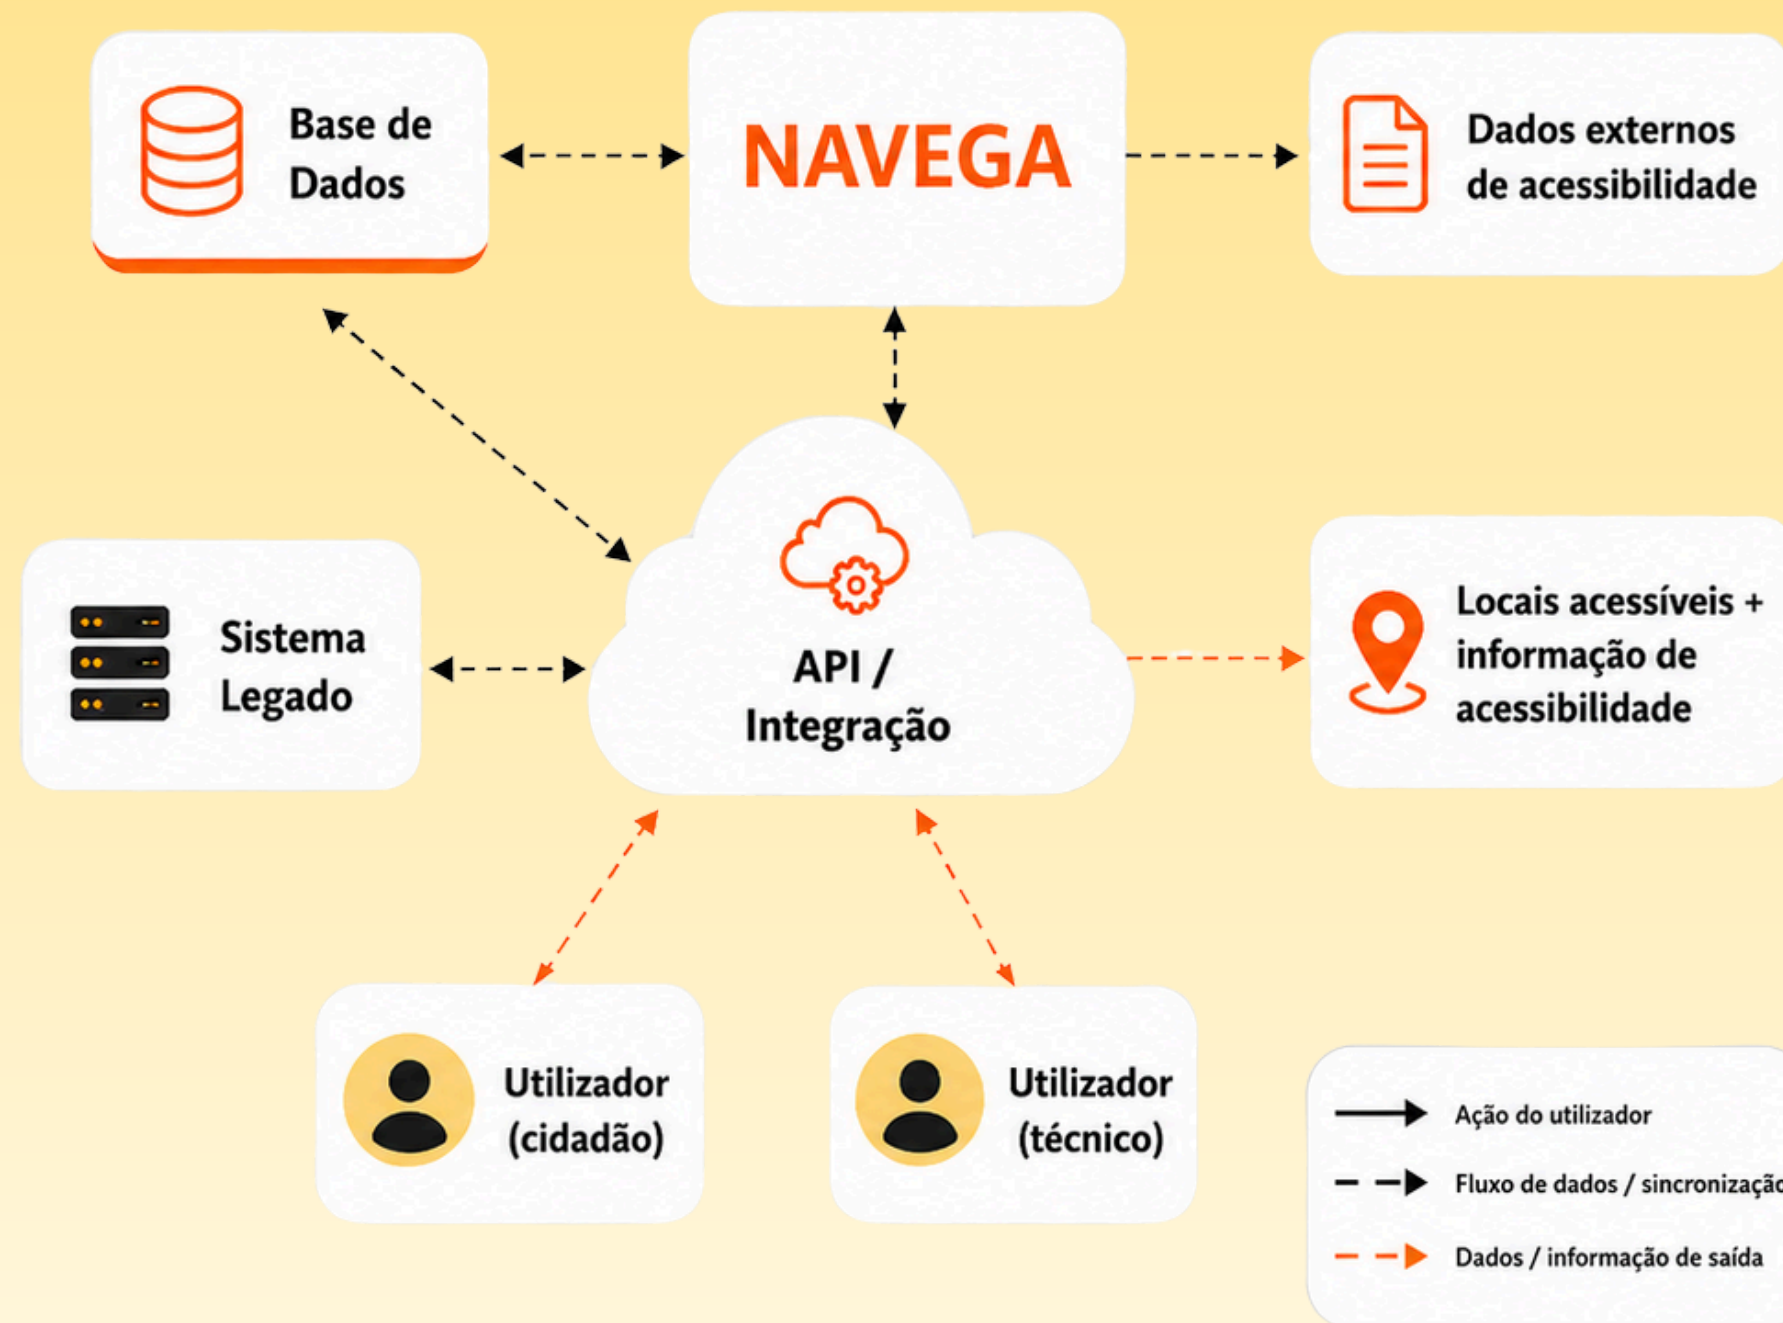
Base de Dados

NAVEGA

Dados externos de acessibilidade

Sistema Legado

API / Integração

Locais acessíveis + informação de acessibilidade

Utilizador (cidadão)

Utilizador (técnico)

Ação do utilizador

Fluxo de dados / sincronizaçã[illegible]

Dados / informação de saída